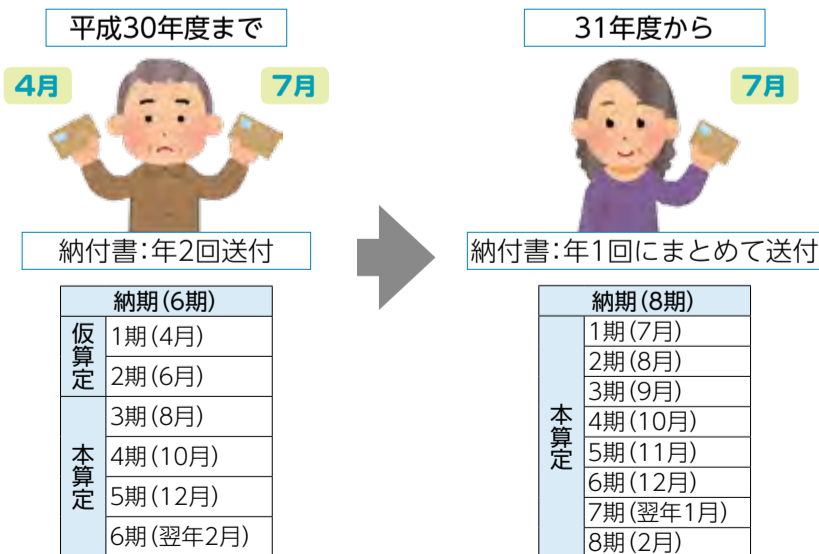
平成30年度まで

4月

7月

納付書:年2回送付

| 納期(6期) | |
|---|---|
| 仮算定 | 1期(4月) |
| | 2期(6月) |
| 本算定 | 3期(8月) |
| | 4期(10月) |
| | 5期(12月) |
| | 6期(翌年2月) |

31年度から

7月

納付書:年1回にまとめて送付

| 納期(8期) | |
|---|---|
| 本算定 | 1期(7月) |
| | 2期(8月) |
| | 3期(9月) |
| | 4期(10月) |
| | 5期(11月) |
| | 6期(12月) |
| | 7期(翌年1月) |
| | 8期(2月) |